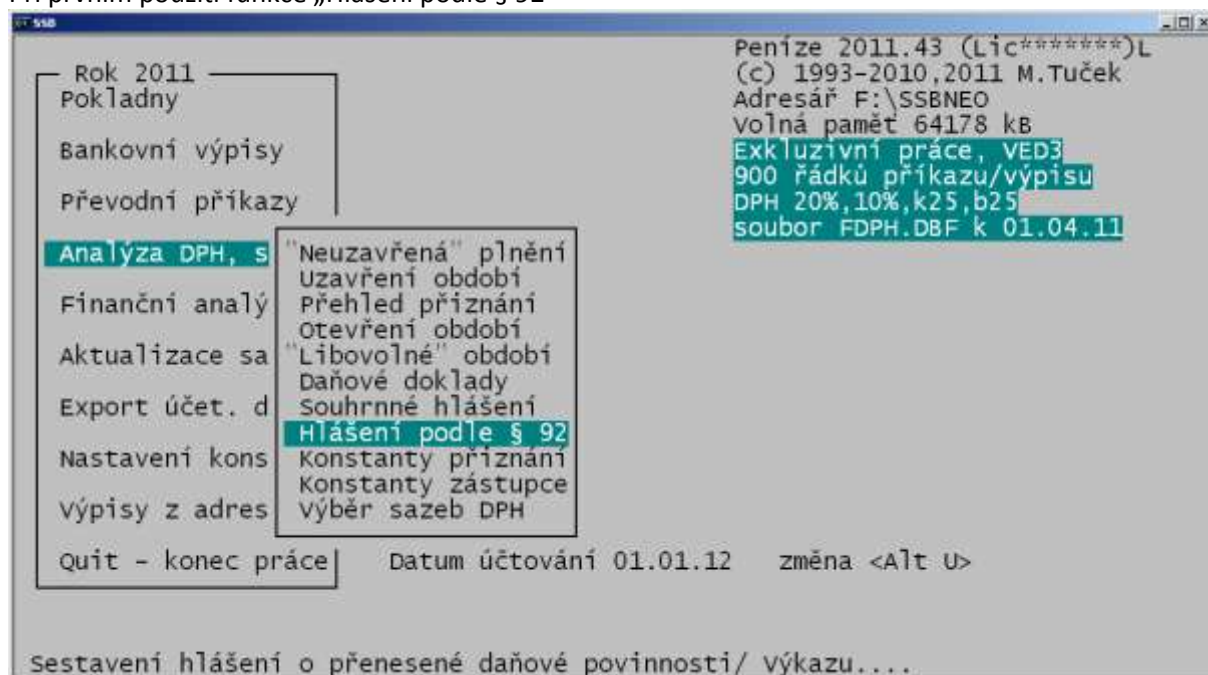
Př prvním použití funkce „Hlášení podle § 92

SSB

Peníze 2011.43 (Lic*******)L
(c) 1993-2010,2011 M.Tuček
Adresář F:\SSBNEO
Volná paměť 64178 kB
Exkluzivní práce, VED3
900 řádků příkazu/výpisu
DPH 20%,10%,k25,b25
soubor FDPH.DBF k 01.04.11

Rok 2011
Pokladny

Bankovní výpisy

Převodní příkazy

Analýza DPH, s

Finanční analý

Aktualizace sa

Export účet. d

Nastavení kons

Výpisy z adres

Quit - konec práce

"Neuzavřená" plnění
Uzavření období
Přehled přiznání
Otevření období
"Libovolné" období
Daňové doklady
Souhrnné hlášení
Hlášení podle § 92
Konstanty přiznání
Konstanty zástupce
Výběr sazeb DPH

Datum účtování 01.01.12 změna <Alt U>

Sestavení hlášení o přenesené daňové povinnosti/ Výkazu....